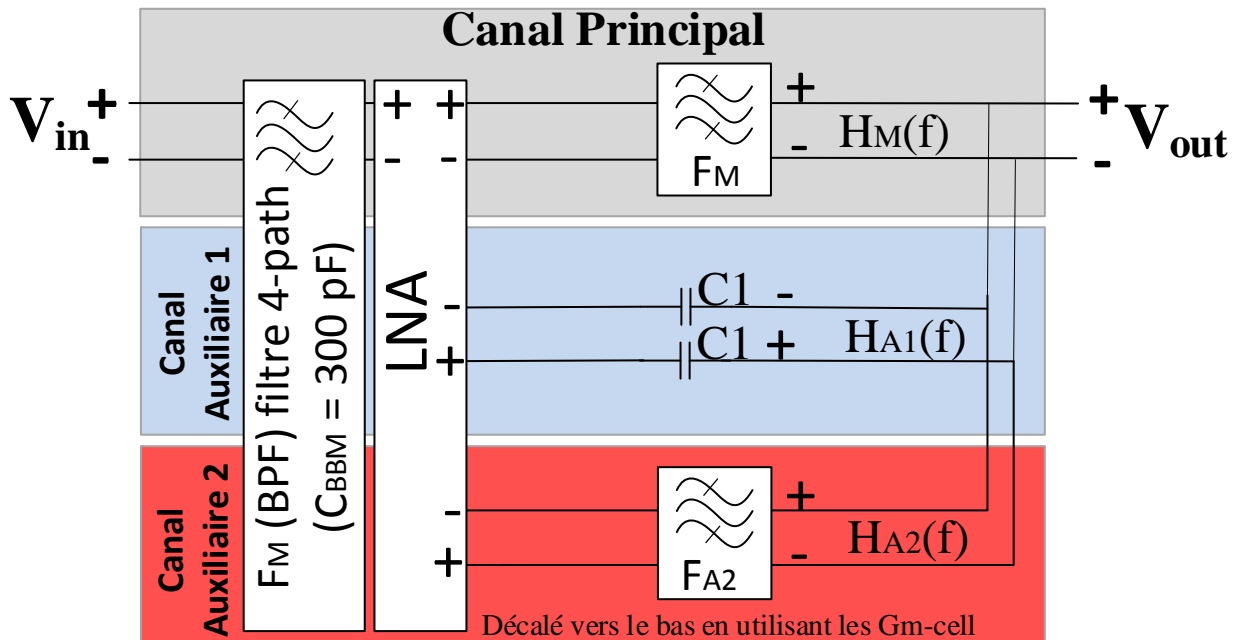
Canal Principal

$V_{in}$ + -

$F_M$ (BPF) filtre 4-path ($C_{BBM}$ = 300 pF)

LNA

+ + - -

$F_M$

+ - $H_M(f)$

+ $V_{out}$ -

Canal Auxiliaire 1

- +

C1 - C1 + $H_{A1}(f)$

Canal Auxiliaire 2

- +

$F_{A2}$

+ - $H_{A2}(f)$

Décalé vers le bas en utilisant les Gm-cell